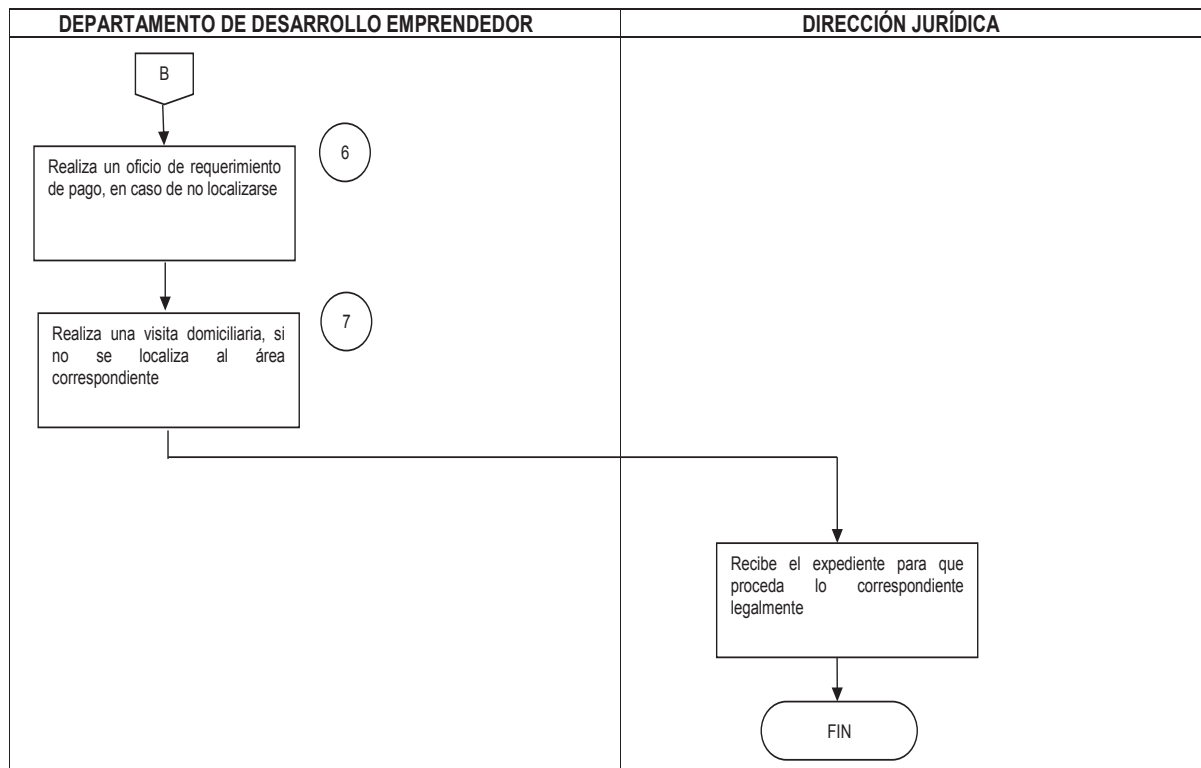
| DEPARTAMENTO DE DESARROLLO EMPRENDEDOR | DIRECCIÓN JURÍDICA |
|---|---|

B

6

Realiza un oficio de requerimiento de pago, en caso de no localizarse

7

Realiza una visita domiciliaria, si no se localiza al área correspondiente

Recibe el expediente para que proceda lo correspondiente legalmente

FIN